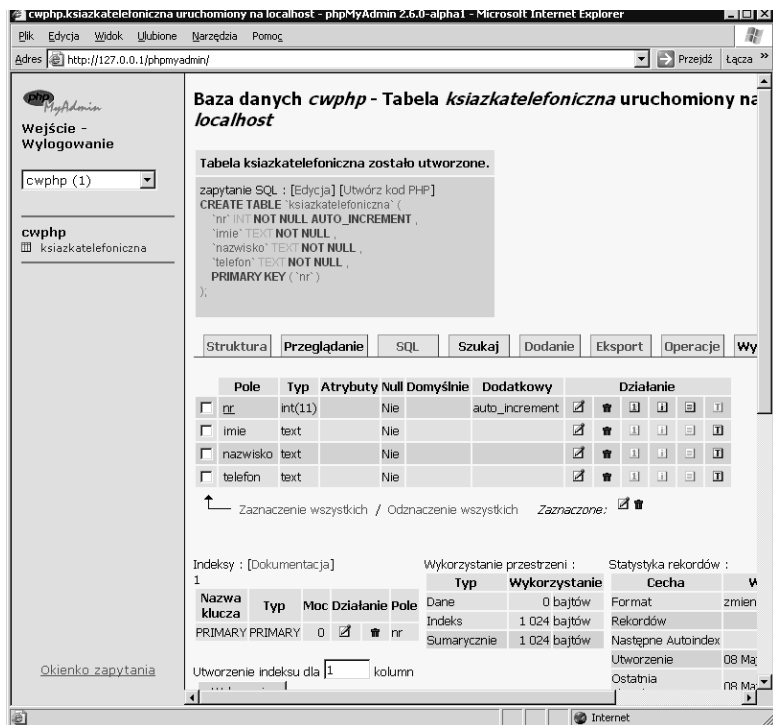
cwphp.ksiazkatelefoniczna uruchomiony na localhost - phpMyAdmin 2.6.0-alpha1 - Microsoft Internet Explorer

Plik Edycja Widok Ulubione Narzędzia Pomoc

Adres http://127.0.0.1/phpmyadmin/ Przejdź Łącza »

phpMyAdmin

Wejście - Wylogowanie

cwphp (1)

cwphp
ksiazkatelefoniczna

Okienko zapytania

Baza danych *cwphp* - Tabela *ksiazkatelefoniczna* uruchomiony na *localhost*

Tabela ksiazkatelefoniczna zostało utworzone.

zapytanie SQL : [Edycja] [Utwórz kod PHP]
CREATE TABLE `ksiazkatelefoniczna` (
`nr` INT NOT NULL AUTO_INCREMENT ,
`imie` TEXT NOT NULL ,
`nazwisko` TEXT NOT NULL ,
`telefon` TEXT NOT NULL ,
PRIMARY KEY ( `nr` )
);

Struktura | Przeglądanie | SQL | Szukaj | Dodanie | Eksport | Operacje | Wy

| | Pole | Typ | Atrybuty | Null | Domyślnie | Dodatkowy | Działanie |
|---|---|---|---|---|---|---|---|
| ☐ | nr | int(11) | | Nie | | auto_increment | |
| ☐ | imie | text | | Nie | | | |
| ☐ | nazwisko | text | | Nie | | | |
| ☐ | telefon | text | | Nie | | | |

Zaznaczenie wszystkich / Odznaczenie wszystkich Zaznaczone:

Indeksy : [Dokumentacja]
1

| Nazwa klucza | Typ | Moc | Działanie | Pole |
|---|---|---|---|---|
| PRIMARY | PRIMARY | 0 | | nr |

Utworzenie indeksu dla 1 kolumn

Wykorzystanie przestrzeni :

| Typ | Wykorzystanie |
|---|---|
| Dane | 0 bajtów |
| Indeks | 1 024 bajtów |
| Sumarycznie | 1 024 bajtów |

Statystyka rekordów :

| Cecha | W |
|---|---|
| Format | zmien |
| Rekordów | |
| Następne Autoindex | |
| Utworzenie | 08 Ma |
| Ostatnia | 08 Ma |

Internet